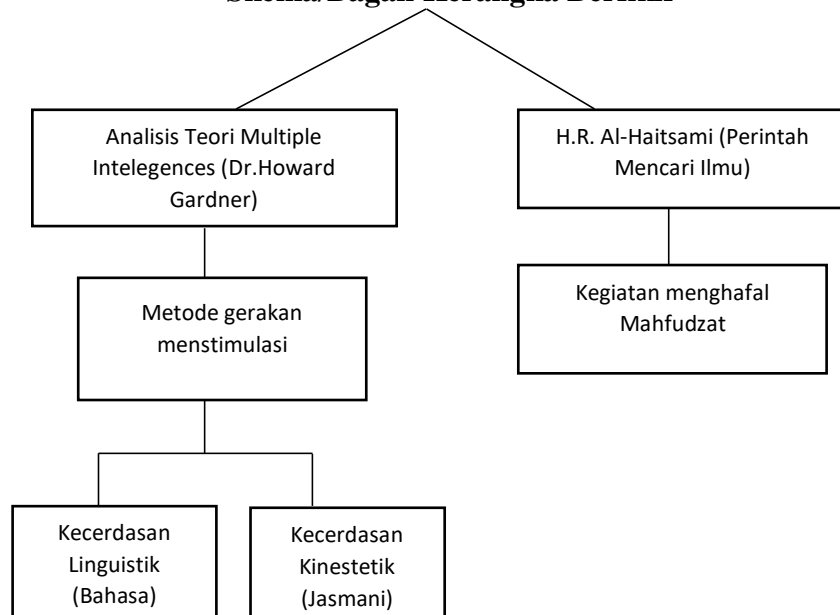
Skema/Bagan Kerangka Berfikir

Analisis Teori Multiple Intelegences (Dr.Howard Gardner)

H.R. Al-Haitsami (Perintah Mencari Ilmu)

Metode gerakan menstimulasi

Kegiatan menghafal Mahfudzat

Kecerdasan Linguistik (Bahasa)

Kecerdasan Kinestetik (Jasmani)